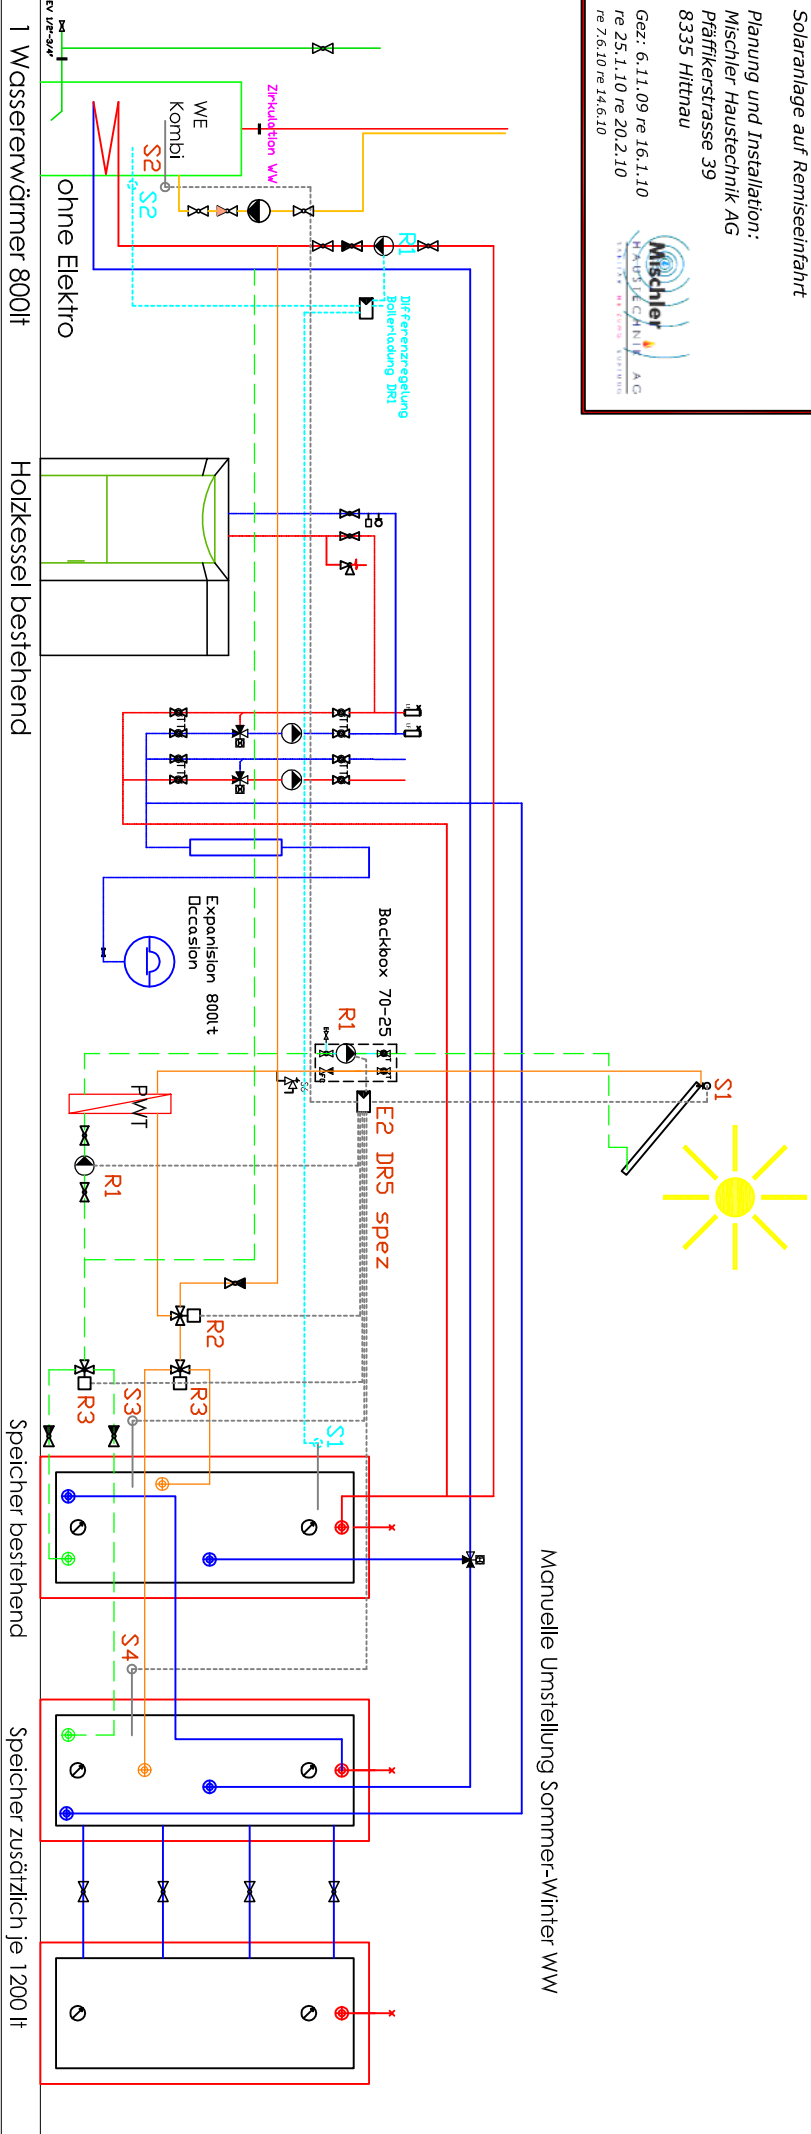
Solaranlage auf Remiseeinfahrt

Planung und Installation:
Mischler Haustechnik AG
Pfäffikerstrasse 39
8335 Hittnau

Gez: 6.11.09 re 16.1.10
re 25.1.10 re 20.2.10
re 7.6.10 re 14.6.10

Mischler
HAUSTECHNIK AG

EV 1/2"-3/4"

Zirkulation WW

WE
Kombi
S2
S2

R1

Differenzregelung
Boilerladung DR1

1 Wassererwärmer 800lt
ohne Elektro

Holzkessel bestehend

Expansion 800lt
Occasion

Backbox 70-25

R1

S1

PVT

R1

E2 DR5 spez

R2

R3
R3
S3

S1

Speicher bestehend

S4

Speicher zusätzlich je 1200 lt

Manuelle Umstellung Sommer-Winter WW